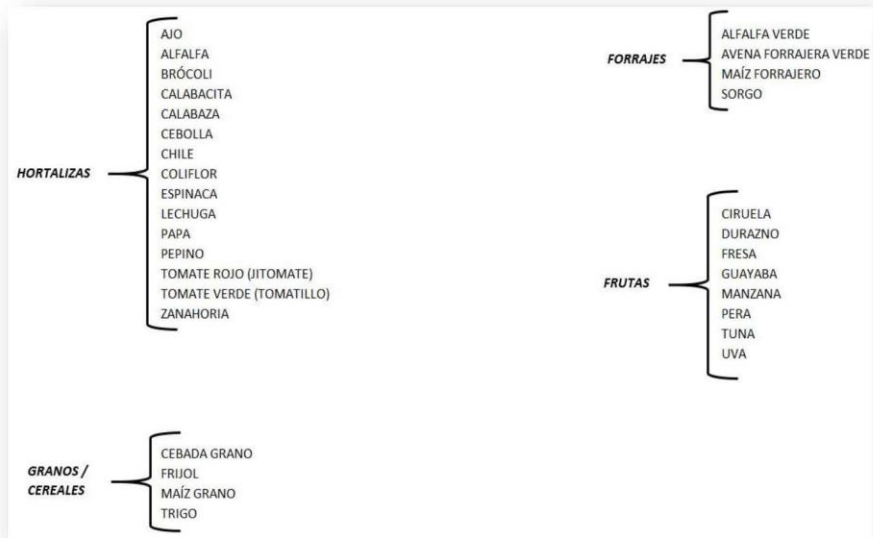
HORTALIZAS

AJO
ALFALFA
BRÓCOLI
CALABACITA
CALABAZA
CEBOLLA
CHILE
COLIFLOR
ESPINACA
LECHUGA
PAPA
PEPINO
TOMATE ROJO (JITOMATE)
TOMATE VERDE (TOMATILLO)
ZANAHORIA

FORRAJES

ALFALFA VERDE
AVENA FORRAJERA VERDE
MAÍZ FORRAJERO
SORGO

FRUTAS

CIRUELA
DURAZNO
FRESA
GUAYABA
MANZANA
PERA
TUNA
UVA

GRANOS / CEREALES

CEBADA GRANO
FRIJOL
MAÍZ GRANO
TRIGO